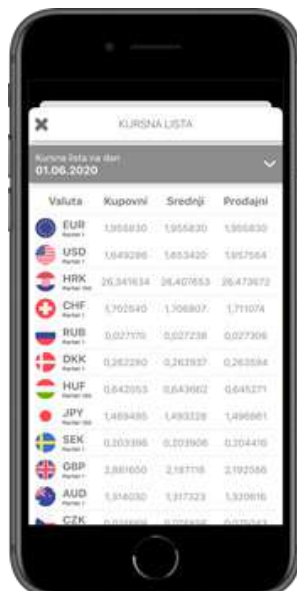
KURSNA LISTA

Kursna lista na dan
01.06.2020

| Valuta | Kupovni | Srednji | Prodajni |
|---|---|---|---|
| EUR Paritet 1 | 1,955830 | 1,955830 | 1,955830 |
| USD Paritet 1 | 1,649286 | 1,653420 | 1,657554 |
| HRK Paritet 100 | 26,341634 | 26,407653 | 26,473672 |
| CHF Paritet 1 | 1,702540 | 1,706807 | 1,711074 |
| RUB Paritet 1 | 0,027170 | 0,027238 | 0,027306 |
| DKK Paritet 1 | 0,262280 | 0,262937 | 0,263594 |
| HUF Paritet 100 | 0,642053 | 0,643662 | 0,645271 |
| JPY Paritet 100 | 1,489495 | 1,493228 | 1,496961 |
| SEK Paritet 1 | 0,203396 | 0,203906 | 0,204416 |
| GBP Paritet 1 | 2,881650 | 2,187118 | 2,192586 |
| AUD Paritet 1 | 1,314030 | 1,317323 | 1,320616 |
| CZK | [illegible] | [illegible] | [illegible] |